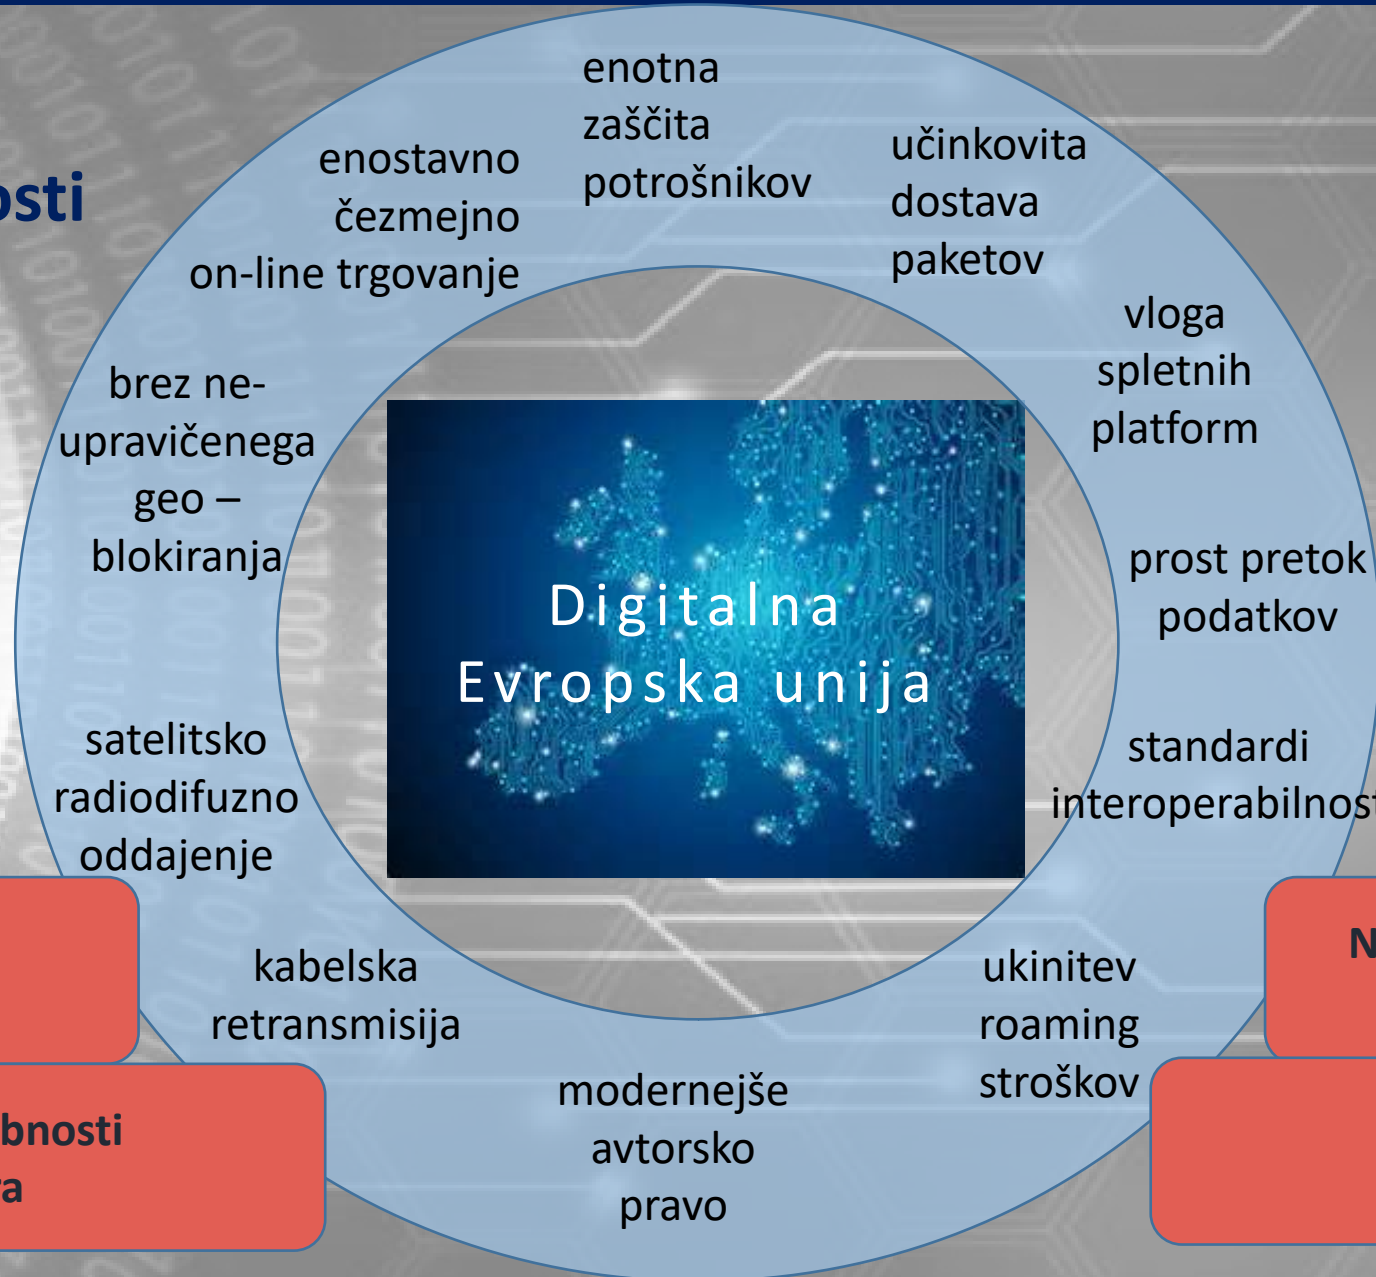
osti

enotna zaščita potrošnikov

enostavno čezmejno on-line trgovanje

učinkovita dostava paketov

vloga spletnih platform

brez neupravičenega geo – blokiranja

prost pretok podatkov

Digitalna Evropska unija

satelitsko radiodifuzno oddajenje

standardi interoperabilnost

kabelska retransmisija

ukinitev roaming stroškov

modernejše avtorsko pravo

N

bnosti
ra